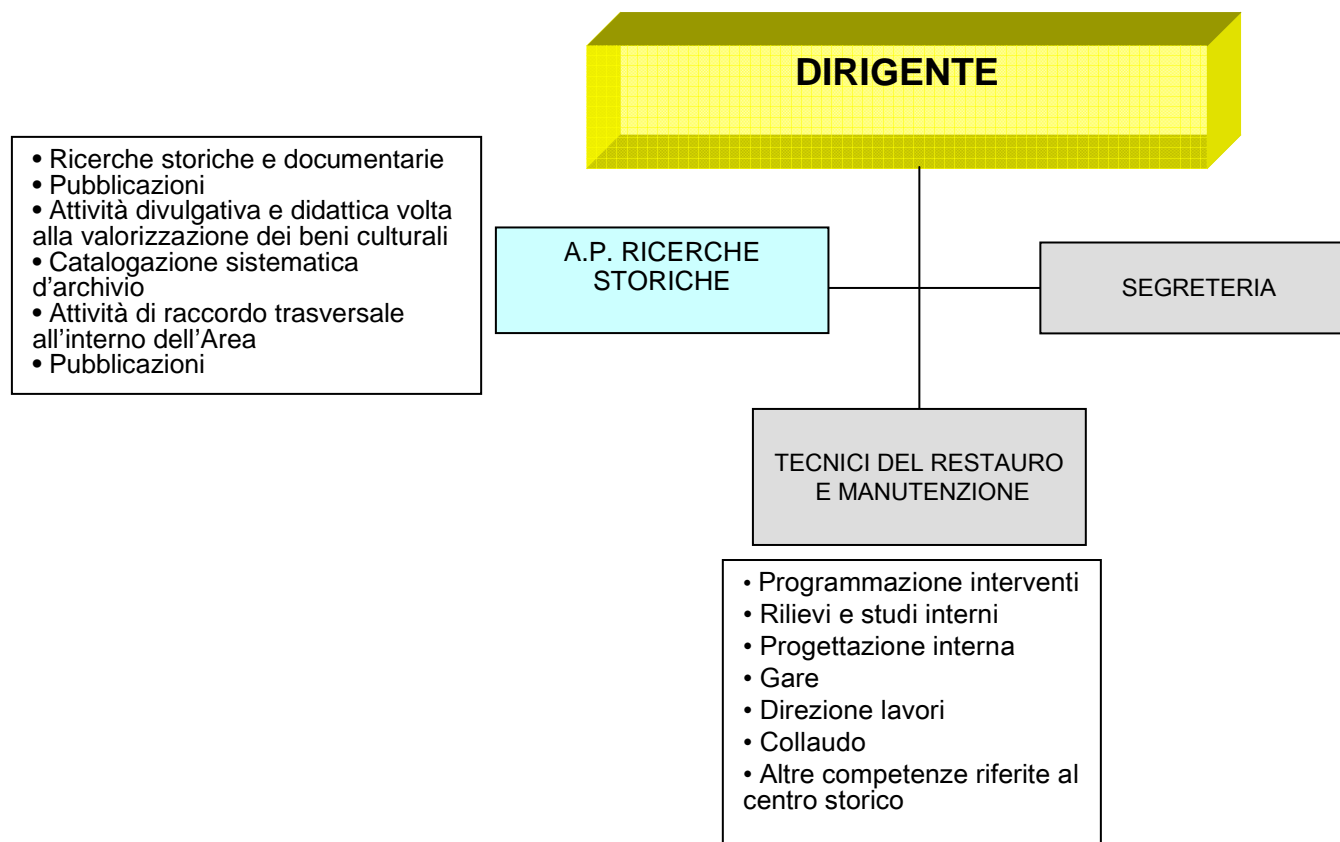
DIRIGENTE

• Ricerche storiche e documentarie
• Pubblicazioni
• Attività divulgativa e didattica volta alla valorizzazione dei beni culturali
• Catalogazione sistematica d'archivio
• Attività di raccordo trasversale all'interno dell'Area
• Pubblicazioni

A.P. RICERCHE STORICHE

SEGRETERIA

TECNICI DEL RESTAURO E MANUTENZIONE

• Programmazione interventi
• Rilievi e studi interni
• Progettazione interna
• Gare
• Direzione lavori
• Collaudo
• Altre competenze riferite al centro storico